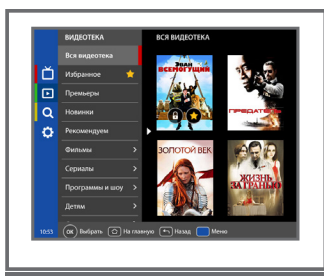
ВИДЕОТЕКА
Вся видеотека
Избранное
Премьеры
Новинки
Рекомендуем
Фильмы
Сериалы
Программы и шоу
Детям

ВСЯ ВИДЕОТЕКА
Эван Всемогущий
ПРЕДАТЕЛЬ
ЗОЛОТОЙ ВЕК
ЖИЗНЬ ЗАТРАНЬЮ

10:53
OK Выбрать
На главную
Назад
Меню